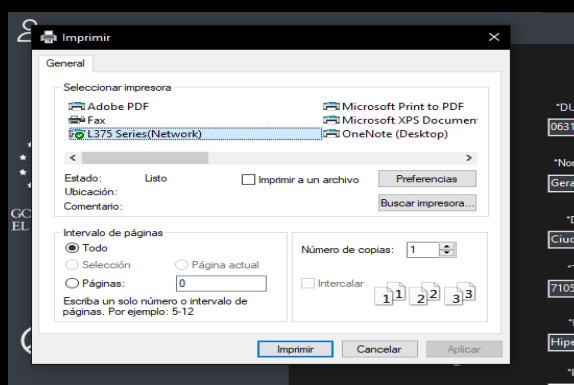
Imprimir

General

Seleccionar impresora

Adobe PDF
Fax
L375 Series(Network)
Microsoft Print to PDF
Microsoft XPS Documen
OneNote (Desktop)

Estado: Listo
Ubicación:
Comentario:

Imprimir a un archivo
Preferencias
Buscar impresora...

Intervalo de páginas
Todo
Selección
Página actual
Páginas: 0
Escriba un solo número o intervalo de páginas. Por ejemplo: 5-12

Número de copias: 1
Intercalar
1 1 2 2 3 3

Imprimir
Cancelar
Aplicar

GC
EL

*DU
0631
*Nor
Gera
*D
Ciuc
710S
Hipe